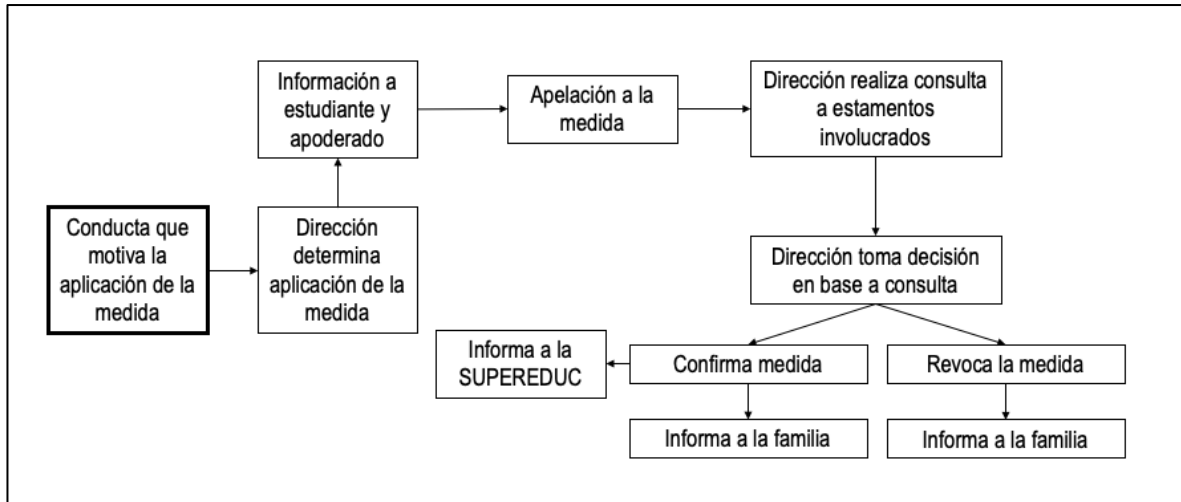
Conducta que motiva la aplicación de la medida

Dirección determina aplicación de la medida

Información a estudiante y apoderado

Apelación a la medida

Dirección realiza consulta a estamentos involucrados

Dirección toma decisión en base a consulta

Informa a la SUPEREDUC

Confirma medida

Revoca la medida

Informa a la familia

Informa a la familia